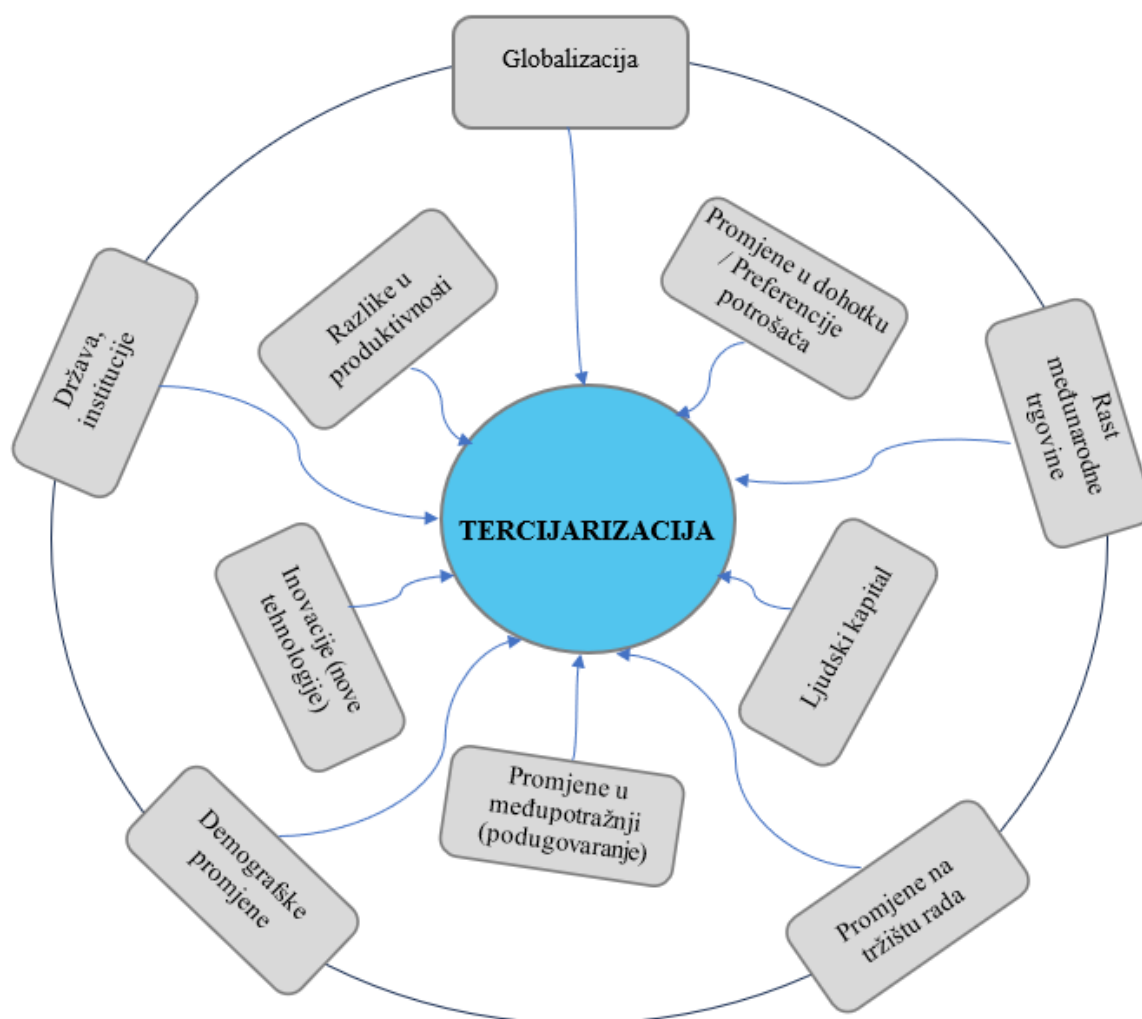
Globalizacija

Razlike u produktivnosti

Promjene u dohotku / Preferencije potrošača

Država, institucije

Rast međunarodne trgovine

TERCIJARIZACIJA

Inovacije (nove tehnologije)

Ljudski kapital

Promjene u međupotražnji (podugovaranje)

Demografske promjene

Promjene na tržištu rada